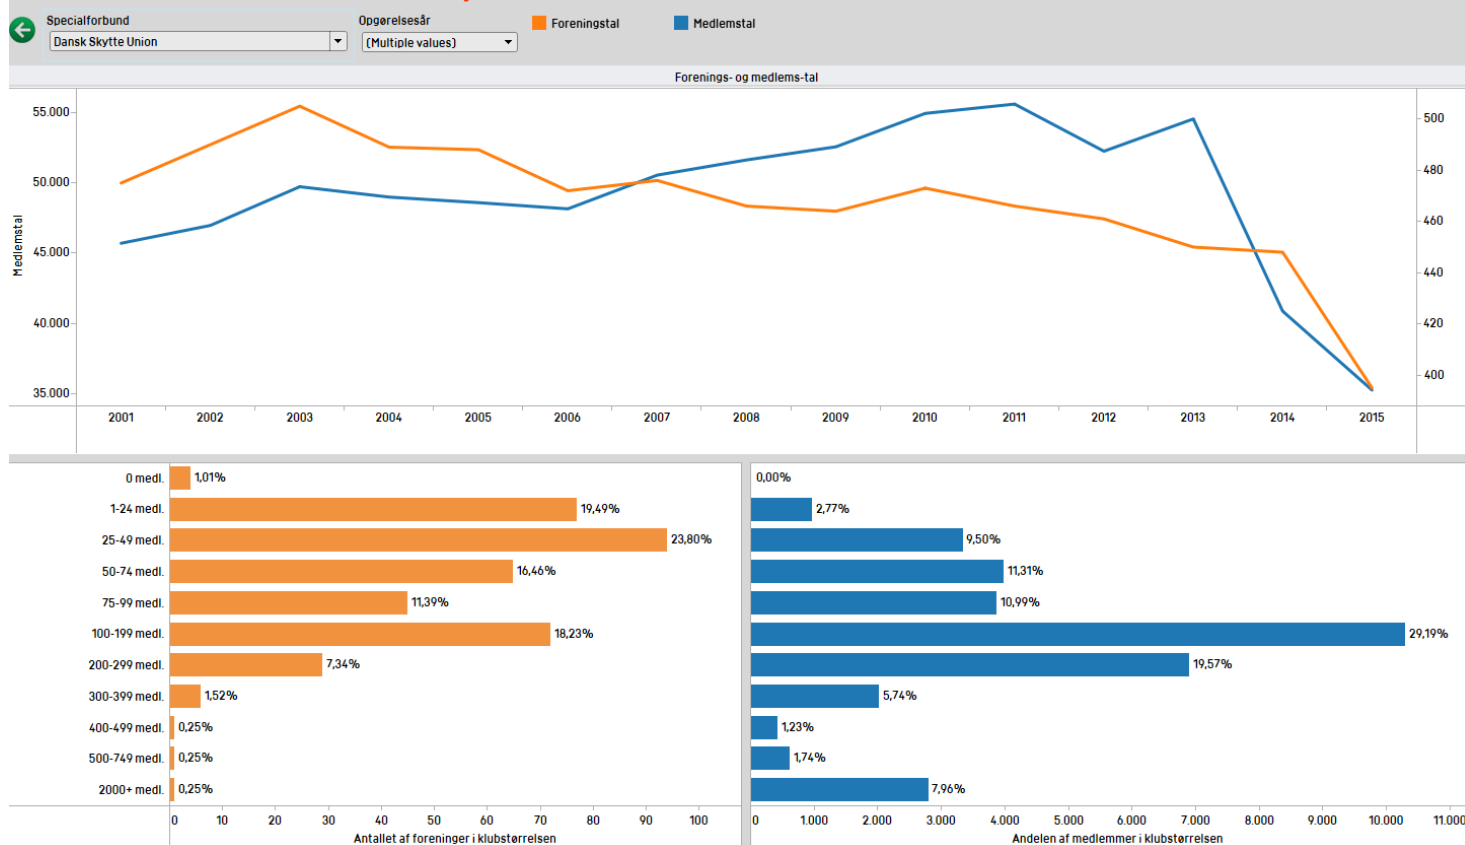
Specialforbund
Dansk Skytte Union
Opgørelsesår
(Multiple values)
Foreningstal
Medlemstal

Forenings- og medlems-tal

Medlemstal
55.000
50.000
45.000
40.000
35.000

500
480
460
440
420
400

2001 2002 2003 2004 2005 2006 2007 2008 2009 2010 2011 2012 2013 2014 2015

0 medl. 1,01%
1-24 medl. 19,49%
25-49 medl. 23,80%
50-74 medl. 16,46%
75-99 medl. 11,39%
100-199 medl. 18,23%
200-299 medl. 7,34%
300-399 medl. 1,52%
400-499 medl. 0,25%
500-749 medl. 0,25%
2000+ medl. 0,25%

0 10 20 30 40 50 60 70 80 90 100
Antallet af foreninger i klubstørrelsen

0,00%
2,77%
9,50%
11,31%
10,99%
29,19%
19,57%
5,74%
1,23%
1,74%
7,96%

0 1.000 2.000 3.000 4.000 5.000 6.000 7.000 8.000 9.000 10.000 11.000
Andelen af medlemmer i klubstørrelsen